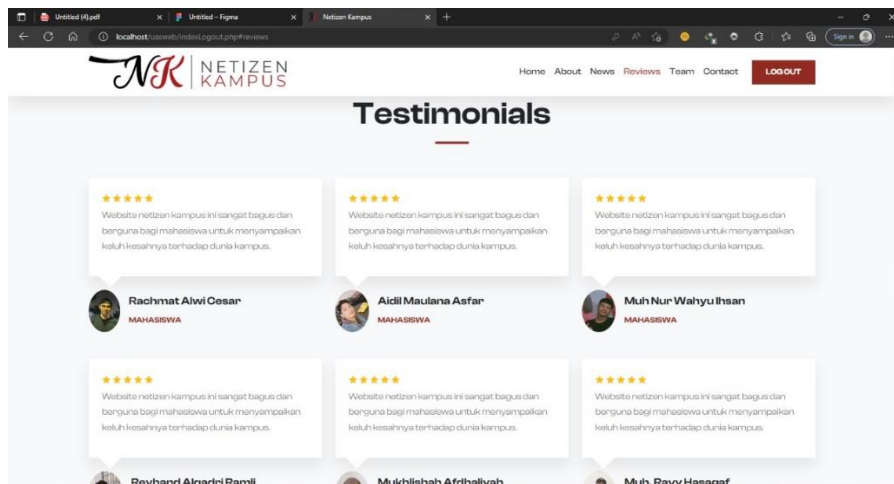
Untitled (4).pdf × Untitled – Figma × Netizen Kampus × +

localhost/uasweb/indexLogout.php#reviews

Sign in

NK NETIZEN KAMPUS

Home About News Reviews Team Contact LOGOUT

Testimonials

★★★★★
Website netizen kampus ini sangat bagus dan berguna bagi mahasiswa untuk menyampaikan keluh kesahnya terhadap dunia kampus.

Rachmat Alwi Cesar
MAHASISWA

★★★★★
Website netizen kampus ini sangat bagus dan berguna bagi mahasiswa untuk menyampaikan keluh kesahnya terhadap dunia kampus.

Aidil Maulana Asfar
MAHASISWA

★★★★★
Website netizen kampus ini sangat bagus dan berguna bagi mahasiswa untuk menyampaikan keluh kesahnya terhadap dunia kampus.

Muh Nur Wahyu Ihsan
MAHASISWA

★★★★★
Website netizen kampus ini sangat bagus dan berguna bagi mahasiswa untuk menyampaikan keluh kesahnya terhadap dunia kampus.

Reyhand Alqadri Ramli

★★★★★
Website netizen kampus ini sangat bagus dan berguna bagi mahasiswa untuk menyampaikan keluh kesahnya terhadap dunia kampus.

Mukhlishah Afdhaliyah

★★★★★
Website netizen kampus ini sangat bagus dan berguna bagi mahasiswa untuk menyampaikan keluh kesahnya terhadap dunia kampus.

Muh. Rayy Hasaaf